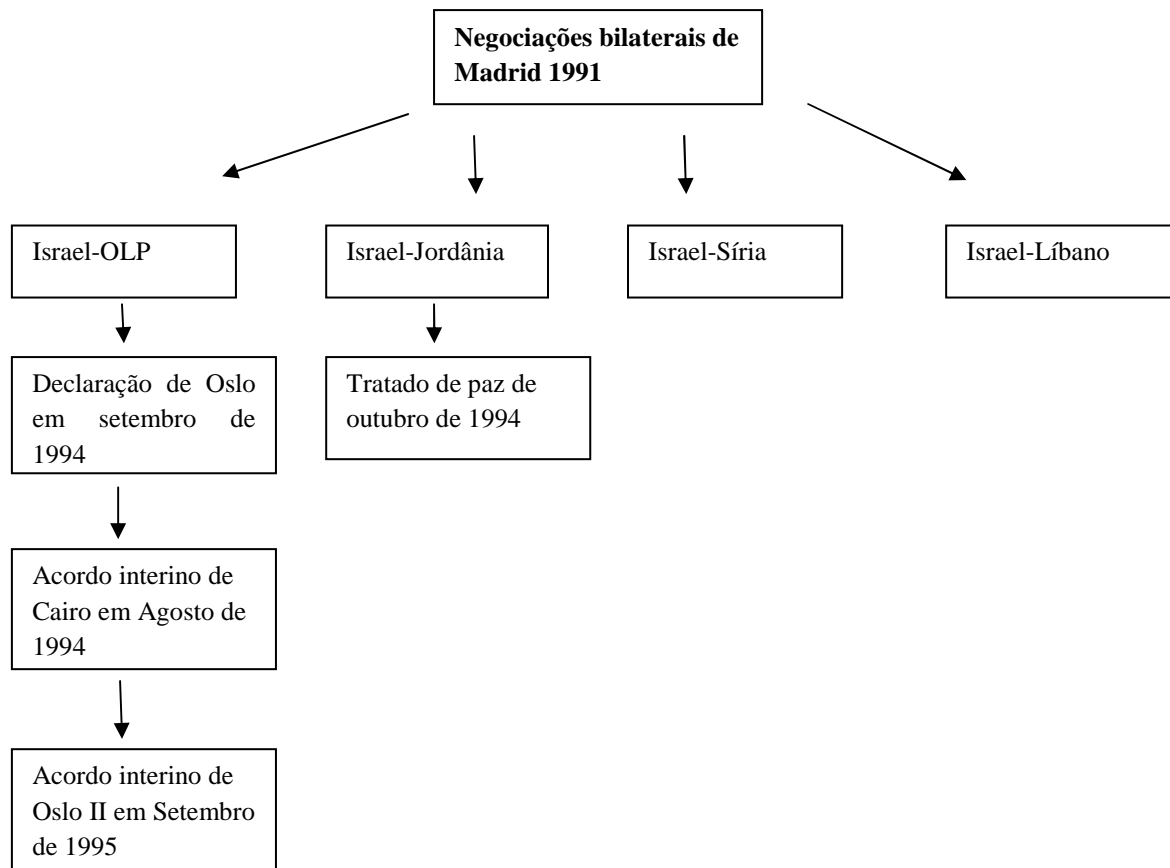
Negociações bilaterais de Madrid 1991

Israel-OLP

Declaração de Oslo em setembro de 1994

Acordo interino de Cairo em Agosto de 1994

Acordo interino de Oslo II em Setembro de 1995

Israel-Jordânia

Tratado de paz de outubro de 1994

Israel-Síria

Israel-Líbano